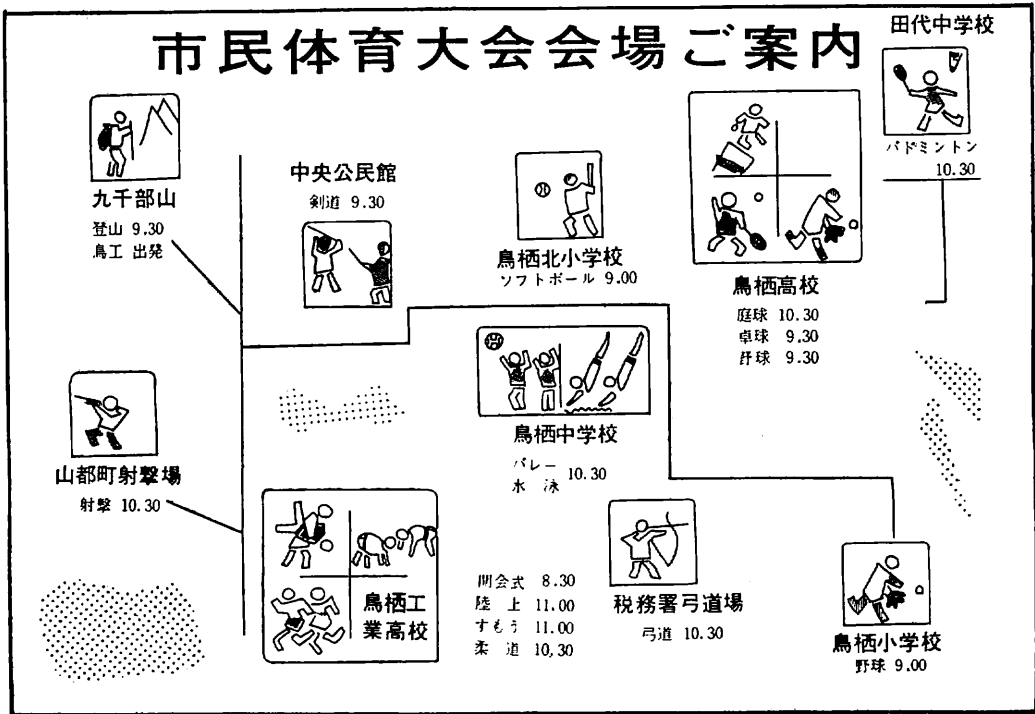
市民体育大会会場ご案内

田代中学校
バドミントン
10.30

九千部山
登山 9.30
鳥工 出発

中央公民館
剣道 9.30

鳥栖北小学校
ソフトボール 9.00

鳥栖高校
庭球 10.30
卓球 9.30
軒球 9.30

鳥栖中学校
バレー
水 泳 10.30

山都町射撃場
射撃 10.30

鳥栖工業高校
開会式 8.30
陸 上 11.00
すもう 11.00
柔 道 10.30

税務署弓道場
弓道 10.30

鳥栖小学校
野球 9.00